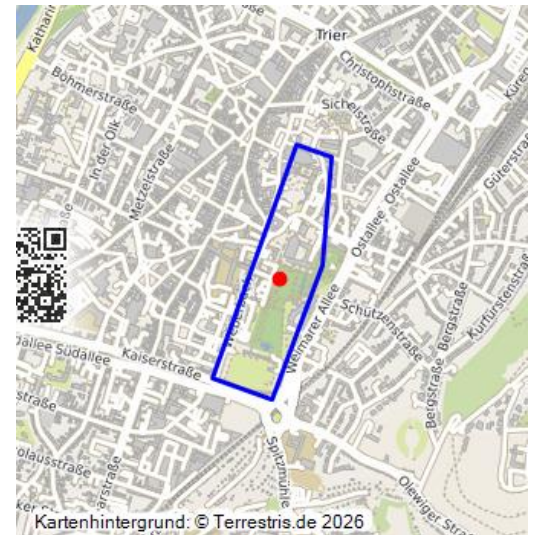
Katharin
Trier
Christophstraße
Böhmerstraße
Sichelstraße
In der Olk
Metzelstraße
Güterstraße
Ostallee
Ostallee
Kürenz
Weberbach
Weimarer Allee
Schützenstraße
Bergstraße
Bergstraße
Kurfürstenstraße
Südallee
Südallee
Kaiserstraße
Spitzmühle
Olewiger Str
Kartenhintergrund: © Terrestris.de 2026